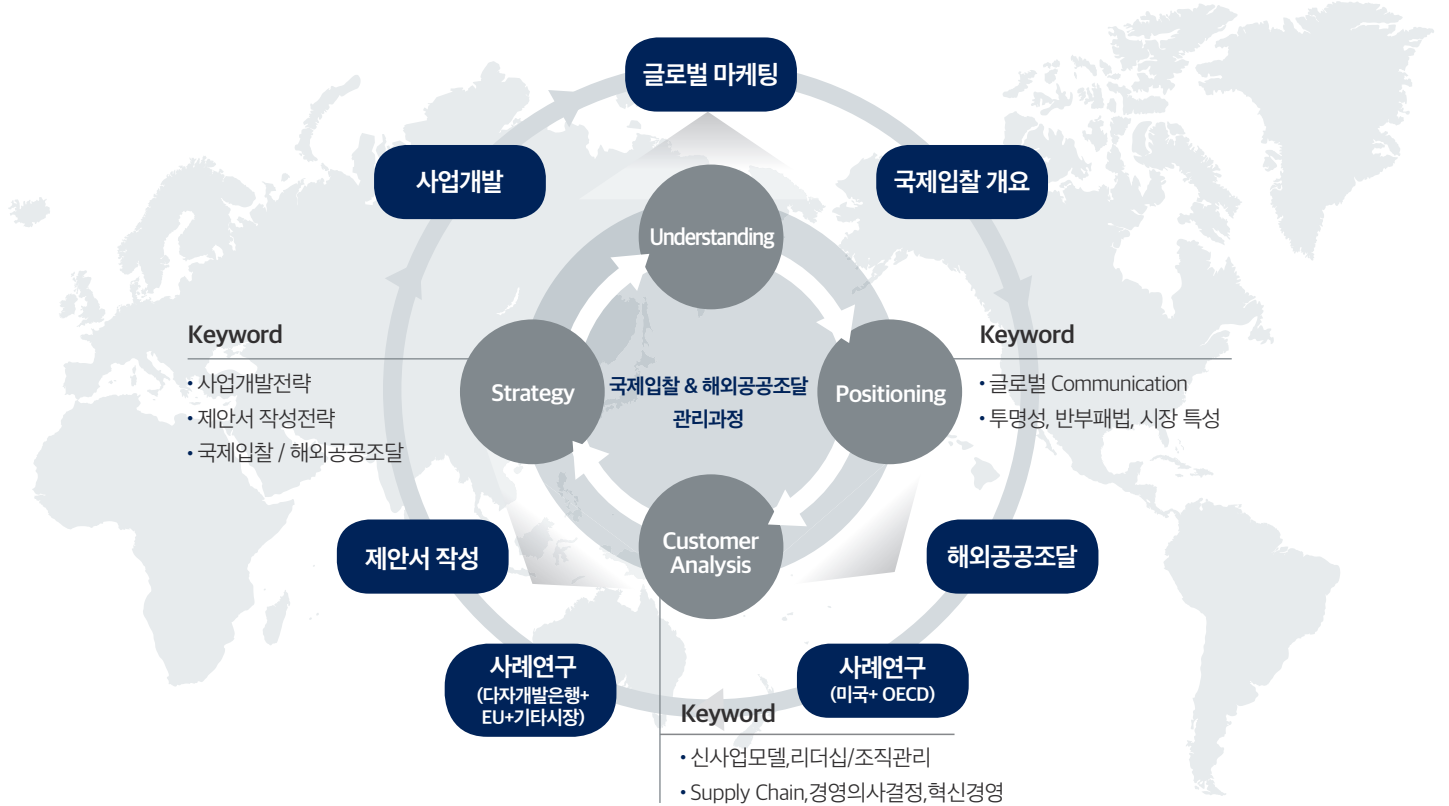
글로벌 마케팅

사업개발

국제입찰 개요

Understanding

Keyword
• 사업개발전략
• 제안서 작성전략
• 국제입찰 / 해외공공조달

Strategy

국제입찰 & 해외공공조달 관리과정

Positioning

Keyword
• 글로벌 Communication
• 투명성, 반부패법, 시장 특성

Customer Analysis

제안서 작성

해외공공조달

사례연구 (다자개발은행+ EU+기타시장)

사례연구 (미국+ OECD)

Keyword
• 신사업모델,리더십/조직관리
• Supply Chain,경영의사결정,혁신경영